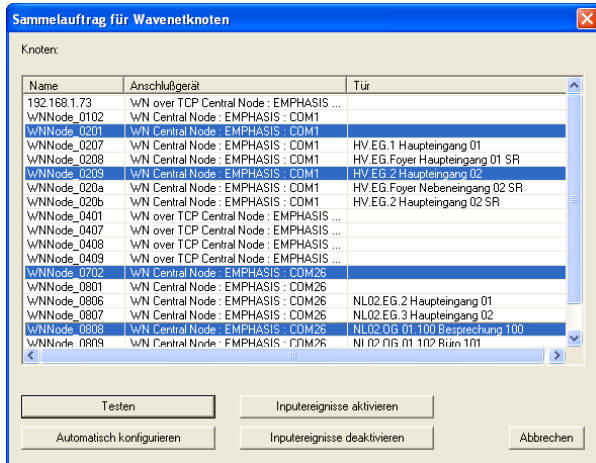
Sammelauftrag für Wavenetknoten

Knoten:

| Name | Anschlußgerät | Tür |
|---|---|---|
| 192.168.1.73 | WN over TCP Central Node : EMPHASIS ... | |
| WNNode_0102 | WN Central Node : EMPHASIS : COM1 | |
| WNNode_0201 | WN Central Node : EMPHASIS : COM1 | |
| WNNode_0207 | WN Central Node : EMPHASIS : COM1 | HV.EG.1 Haupteingang 01 |
| WNNode_0208 | WN Central Node : EMPHASIS : COM1 | HV.EG.Foyer Haupteingang 01 SR |
| WNNode_0209 | WN Central Node : EMPHASIS : COM1 | HV.EG.2 Haupteingang 02 |
| WNNode_020a | WN Central Node : EMPHASIS : COM1 | HV.EG.Foyer Nebeneingang 02 SR |
| WNNode_020b | WN Central Node : EMPHASIS : COM1 | HV.EG.2 Haupteingang 02 SR |
| WNNode_0401 | WN over TCP Central Node : EMPHASIS ... | |
| WNNode_0407 | WN over TCP Central Node : EMPHASIS ... | |
| WNNode_0408 | WN over TCP Central Node : EMPHASIS ... | |
| WNNode_0409 | WN over TCP Central Node : EMPHASIS ... | |
| WNNode_0702 | WN Central Node : EMPHASIS : COM26 | |
| WNNode_0801 | WN Central Node : EMPHASIS : COM26 | |
| WNNode_0806 | WN Central Node : EMPHASIS : COM26 | NL02.EG.2 Haupteingang 01 |
| WNNode_0807 | WN Central Node : EMPHASIS : COM26 | NL02.EG.3 Haupteingang 02 |
| WNNode_0808 | WN Central Node : EMPHASIS : COM26 | NL02.OG 01.100 Besprechung 100 |
| WNNode_0809 | WN Central Node : EMPHASIS : COM26 | NL02.OG 01.102 Büro 101 |

Testen
Inputereignisse aktivieren
Automatisch konfigurieren
Inputereignisse deaktivieren
Abbrechen